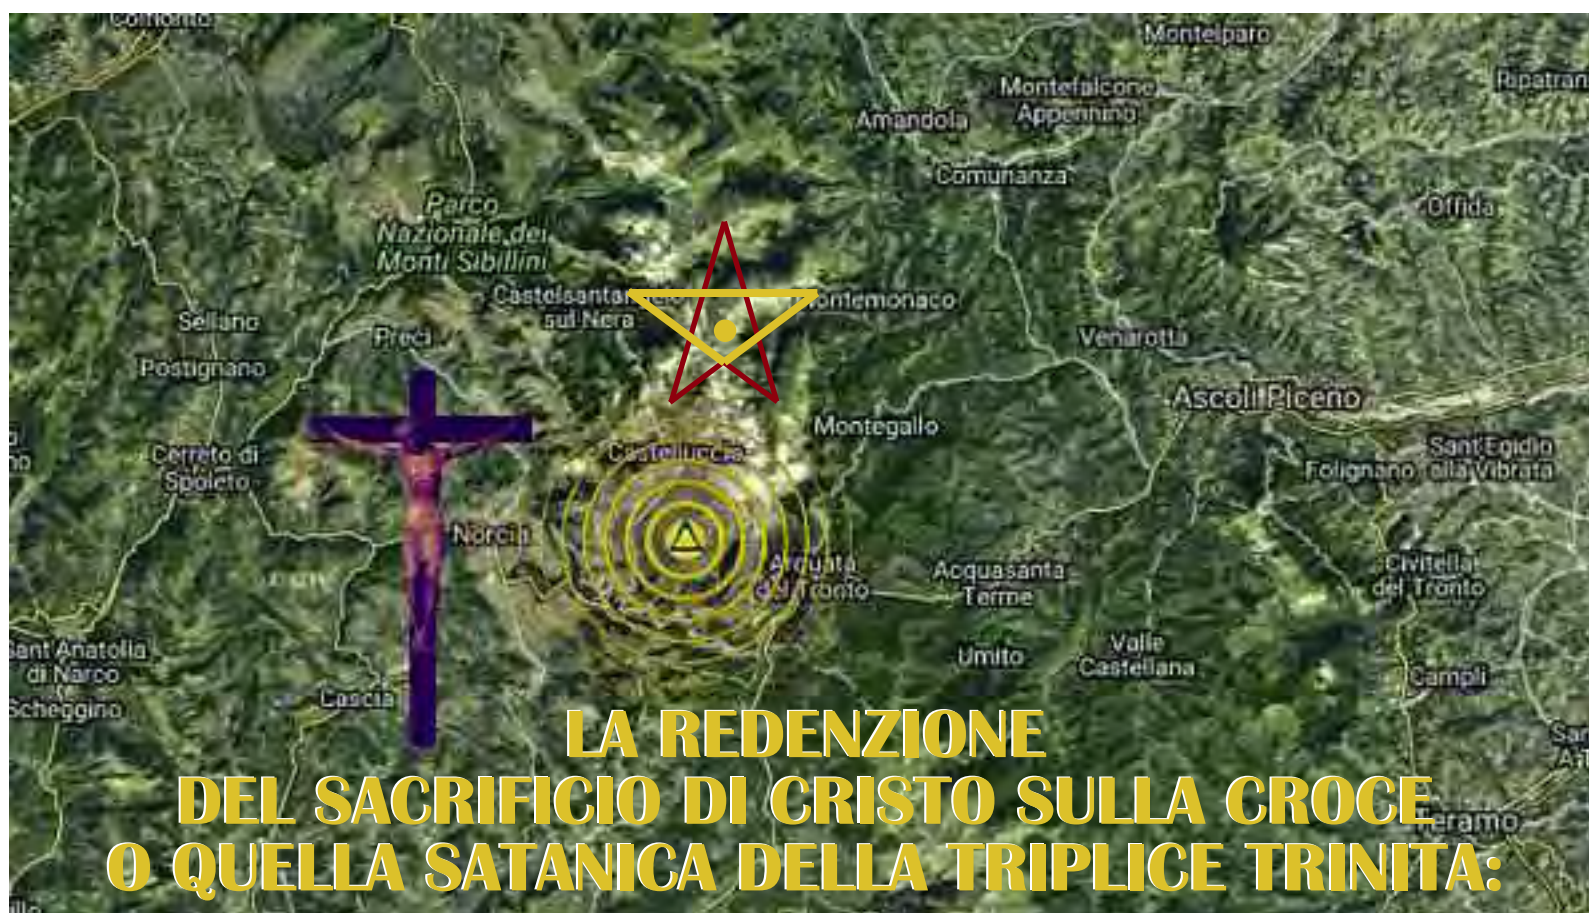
Comunanza

Montelparo
Montefalcone Appennino
Ripatransone
Amandola
Comunanza
Parco Nazionale dei Monti Sibillini
Offida
Castelsantangelo sul Nera
Montemonaco
Sellano
Preci
Venarotta
Postignano
Ascoli Piceno
Montegallo
Cerreto di Spoleto
Castelluccio
Sant'Egidio alla Vibrata
Folignano
Norcia
Arquata del Tronto
Acquasanta Terme
Civitella del Tronto
Sant'Anatolia di Narco
Umito
Valle Castellana
Scheggino
Cascia
Campli
Teramo

LA REDENZIONE
DEL SACRIFICIO DI CRISTO SULLA CROCE
O QUELLA SATANICA DELLA TRIPLICE TRINITA: